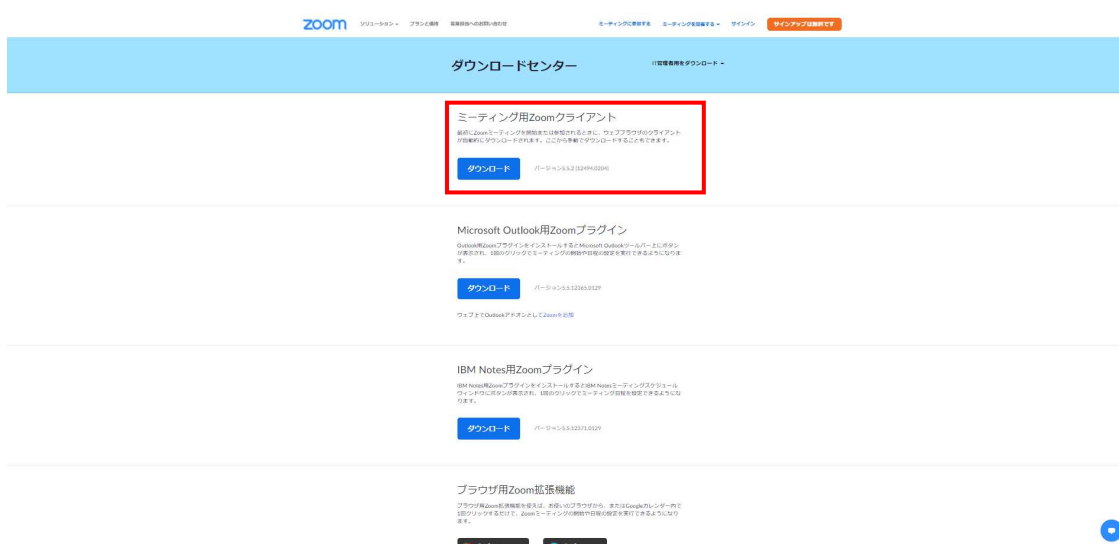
zoom ソリューション ▾ プランと価格 営業担当への問い合わせ ミーティングに参加する ミーティングを開催する ▾ サインイン サインアップは無料です

ダウンロードセンター

IT管理者用をダウンロード ▾

ミーティング用Zoomクライアント

最初にZoomミーティングを開始または参加されるときに、ウェブブラウザのクライアントが自動的にダウンロードされます。ここから手動でダウンロードすることもできます。

ダウンロード バージョン5.5.2 (12494.0204)

Microsoft Outlook用Zoomプラグイン

Outlook用Zoomプラグインをインストールすると Microsoft Outlookツールバー上にボタンが表示され、1回のクリックでミーティングの開始や日程の設定を実行できるようになります。

ダウンロード バージョン5.5.12365.0129

ウェブ上でOutlookアドオンとしてZoomを追加

IBM Notes用Zoomプラグイン

IBM Notes用Zoomプラグインをインストールすると IBM Notesミーティングスケジュールウィンドウにボタンが表示され、1回のクリックでミーティング日程を設定できるようになります。

ダウンロード バージョン5.5.12371.0129

ブラウザ用Zoom拡張機能

ブラウザ用Zoom拡張機能を使えば、お使いのブラウザから、またはGoogleカレンダー内で1回クリックするだけで、Zoomミーティングの開始や日程の設定を実行できるようになります。